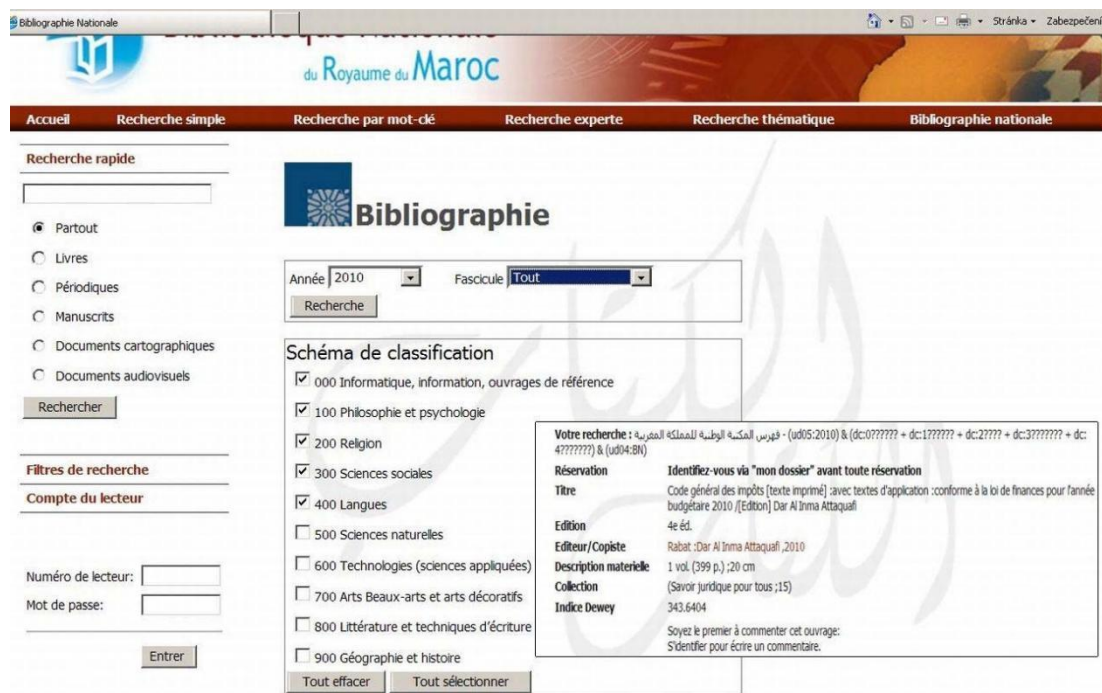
Bibliographie Nationale

Stránka • Zabezpečení

du Royaume du Maroc

Accueil Recherche simple Recherche par mot-clé Recherche experte Recherche thématique Bibliographie nationale

Recherche rapide

Partout
Livres
Périodiques
Manuscrits
Documents cartographiques
Documents audiovisuels

Rechercher

Filtres de recherche
Compte du lecteur

Numéro de lecteur:
Mot de passe:

Entrer

Bibliographie

Année 2010 Fascicule Tout

Recherche

Schéma de classification

000 Informatique, information, ouvrages de référence
100 Philosophie et psychologie
200 Religion
300 Sciences sociales
400 Langues
500 Sciences naturelles
600 Technologies (sciences appliquées)
700 Arts Beaux-arts et arts décoratifs
800 Littérature et techniques d'écriture
900 Géographie et histoire

Tout effacer Tout sélectionner

Votre recherche : فهرس المكتبة الوطنية للمملكة المغربية - (ud05:2010) & (dc:0?????? + dc:1?????? + dc:2???? + dc:3??????? + dc:4???????) & (ud04:BN)

| Réservation | Identifiez-vous via "mon dossier" avant toute réservation |
|---|---|
| Titre | Code général des impôts [texte imprimé] :avec textes d'application :conforme à la loi de finances pour l'année budgétaire 2010 /[Edition] Dar Al Inma Attaquafi |
| Edition | 4e éd. |
| Editeur/Copiste | Rabat :Dar Al Inma Attaquafi ,2010 |
| Description materielle | 1 vol. (399 p.) ;20 cm |
| Collection | (Savoir juridique pour tous ;15) |
| Indice Dewey | 343.6404 |

Soyez le premier à commenter cet ouvrage:
S'identifier pour écrire un commentaire.